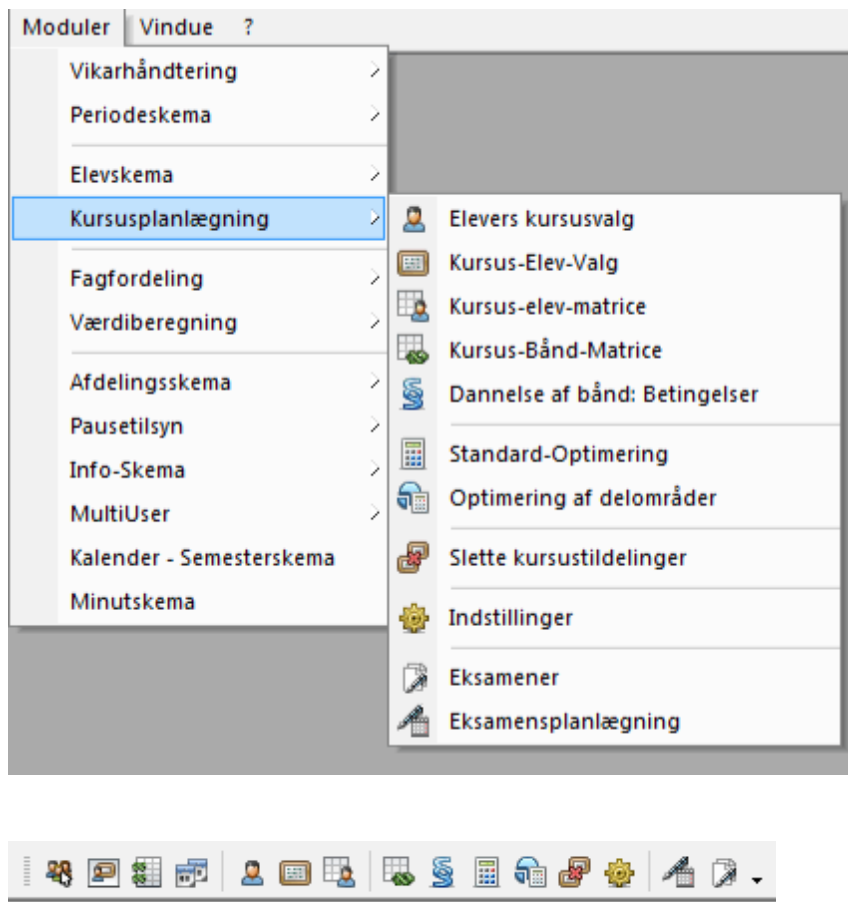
Moduler Vindue ?

Vikarhåndtering
Periodeskema
Elevskema
Kursusplanlægning
Fagfordeling
Værdiberegning
Afdelingsskema
Pausetilsyn
Info-Skema
MultiUser
Kalender - Semesterskema
Minutskema

Elevers kursusvalg
Kursus-Elev-Valg
Kursus-elev-matrice
Kursus-Bånd-Matrice
Dannelse af bånd: Betingelser
Standard-Optimering
Optimering af delområder
Slette kursustildelinger
Indstillinger
Eksamener
Eksamensplanlægning